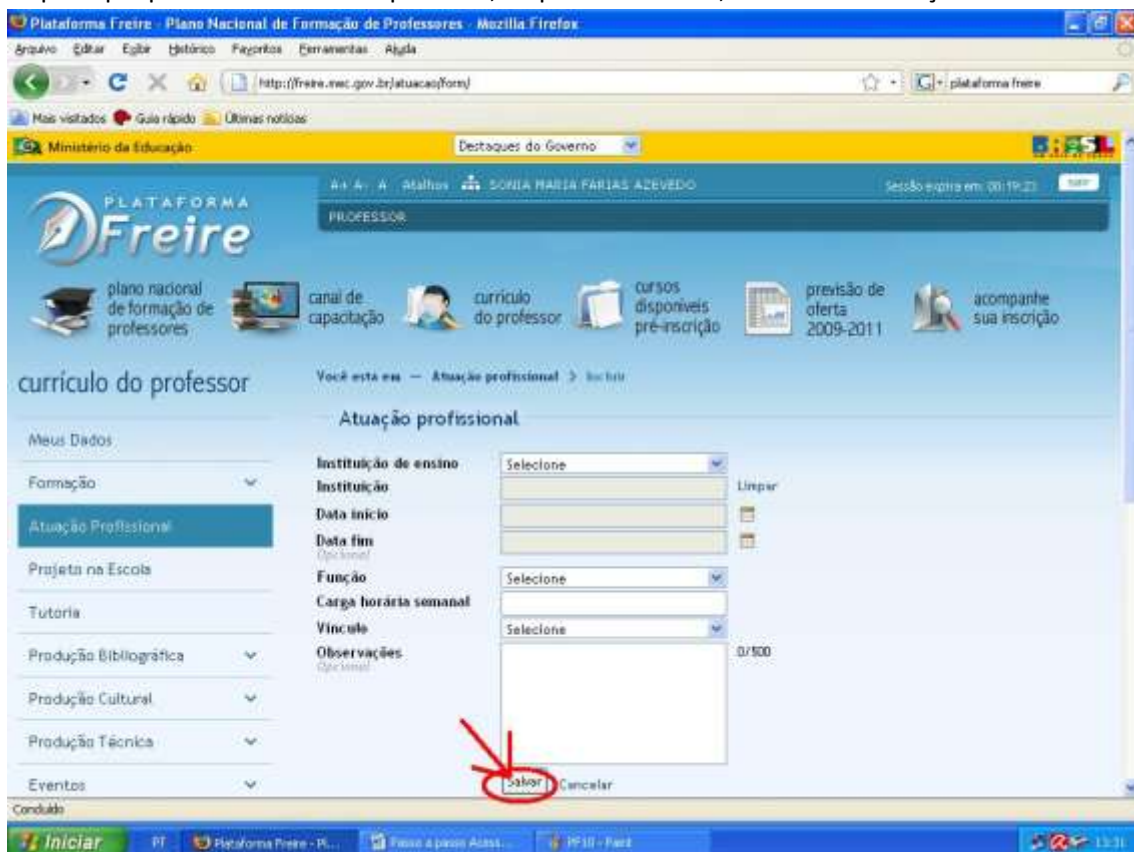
Plataforma Freire - Plano Nacional de Formação de Professores - Mozilla Firefox

Arquivo Editar Exibir Histórico Favoritos Ferramentas Ajuda

http://freire.mec.gov.br/atuacao/form/

plataforma freire

Mais visitados Guia rápido Últimas notícias

Ministério da Educação

Destaques do Governo

BRASIL

PLATAFORMA Freire

A+ A- A Atalhos SONIA MARIA FARIAS AZEVEDO

Sessão expira em: 00:19:23 Sair

PROFESSOR

plano nacional de formação de professores

canal de capacitação

currículo do professor

cursos disponíveis pré-inscrição

previsão de oferta 2009-2011

acompanhe sua inscrição

currículo do professor

Você esta em — Atuação profissional > Incluir

Atuação profissional

Meus Dados

Formação

Atuação Profissional

Projeto na Escola

Tutoria

Produção Bibliográfica

Produção Cultural

Produção Técnica

Eventos

Instituição de ensino Selecione

Instituição Limpar

Data início

Data fim Opcional

Função Selecione

Carga horária semanal

Vínculo Selecione

Observações Opcional 0/500

Salvar Cancelar

Concluído

Iniciar PT Plataforma Freire - Pl... Passo a passo Acess... PF10 - Paint 13:31